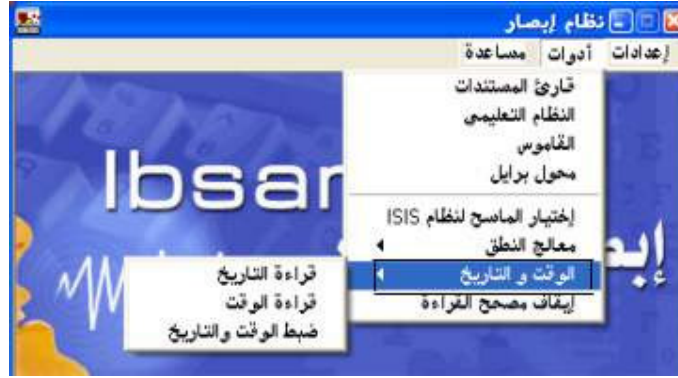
نظام إبصار
إعدادات أدوات مساعدة
قارئ المستندات
النظام التعليمي
القاموس
محول برايل
إختيار الماسح لنظام ISIS
معالج النطق
الوقت و التاريخ
إيقاف مصحح القراءة
قراءة التاريخ
قراءة الوقت
ضبط الوقت والتاريخ
Ibsar
إبص